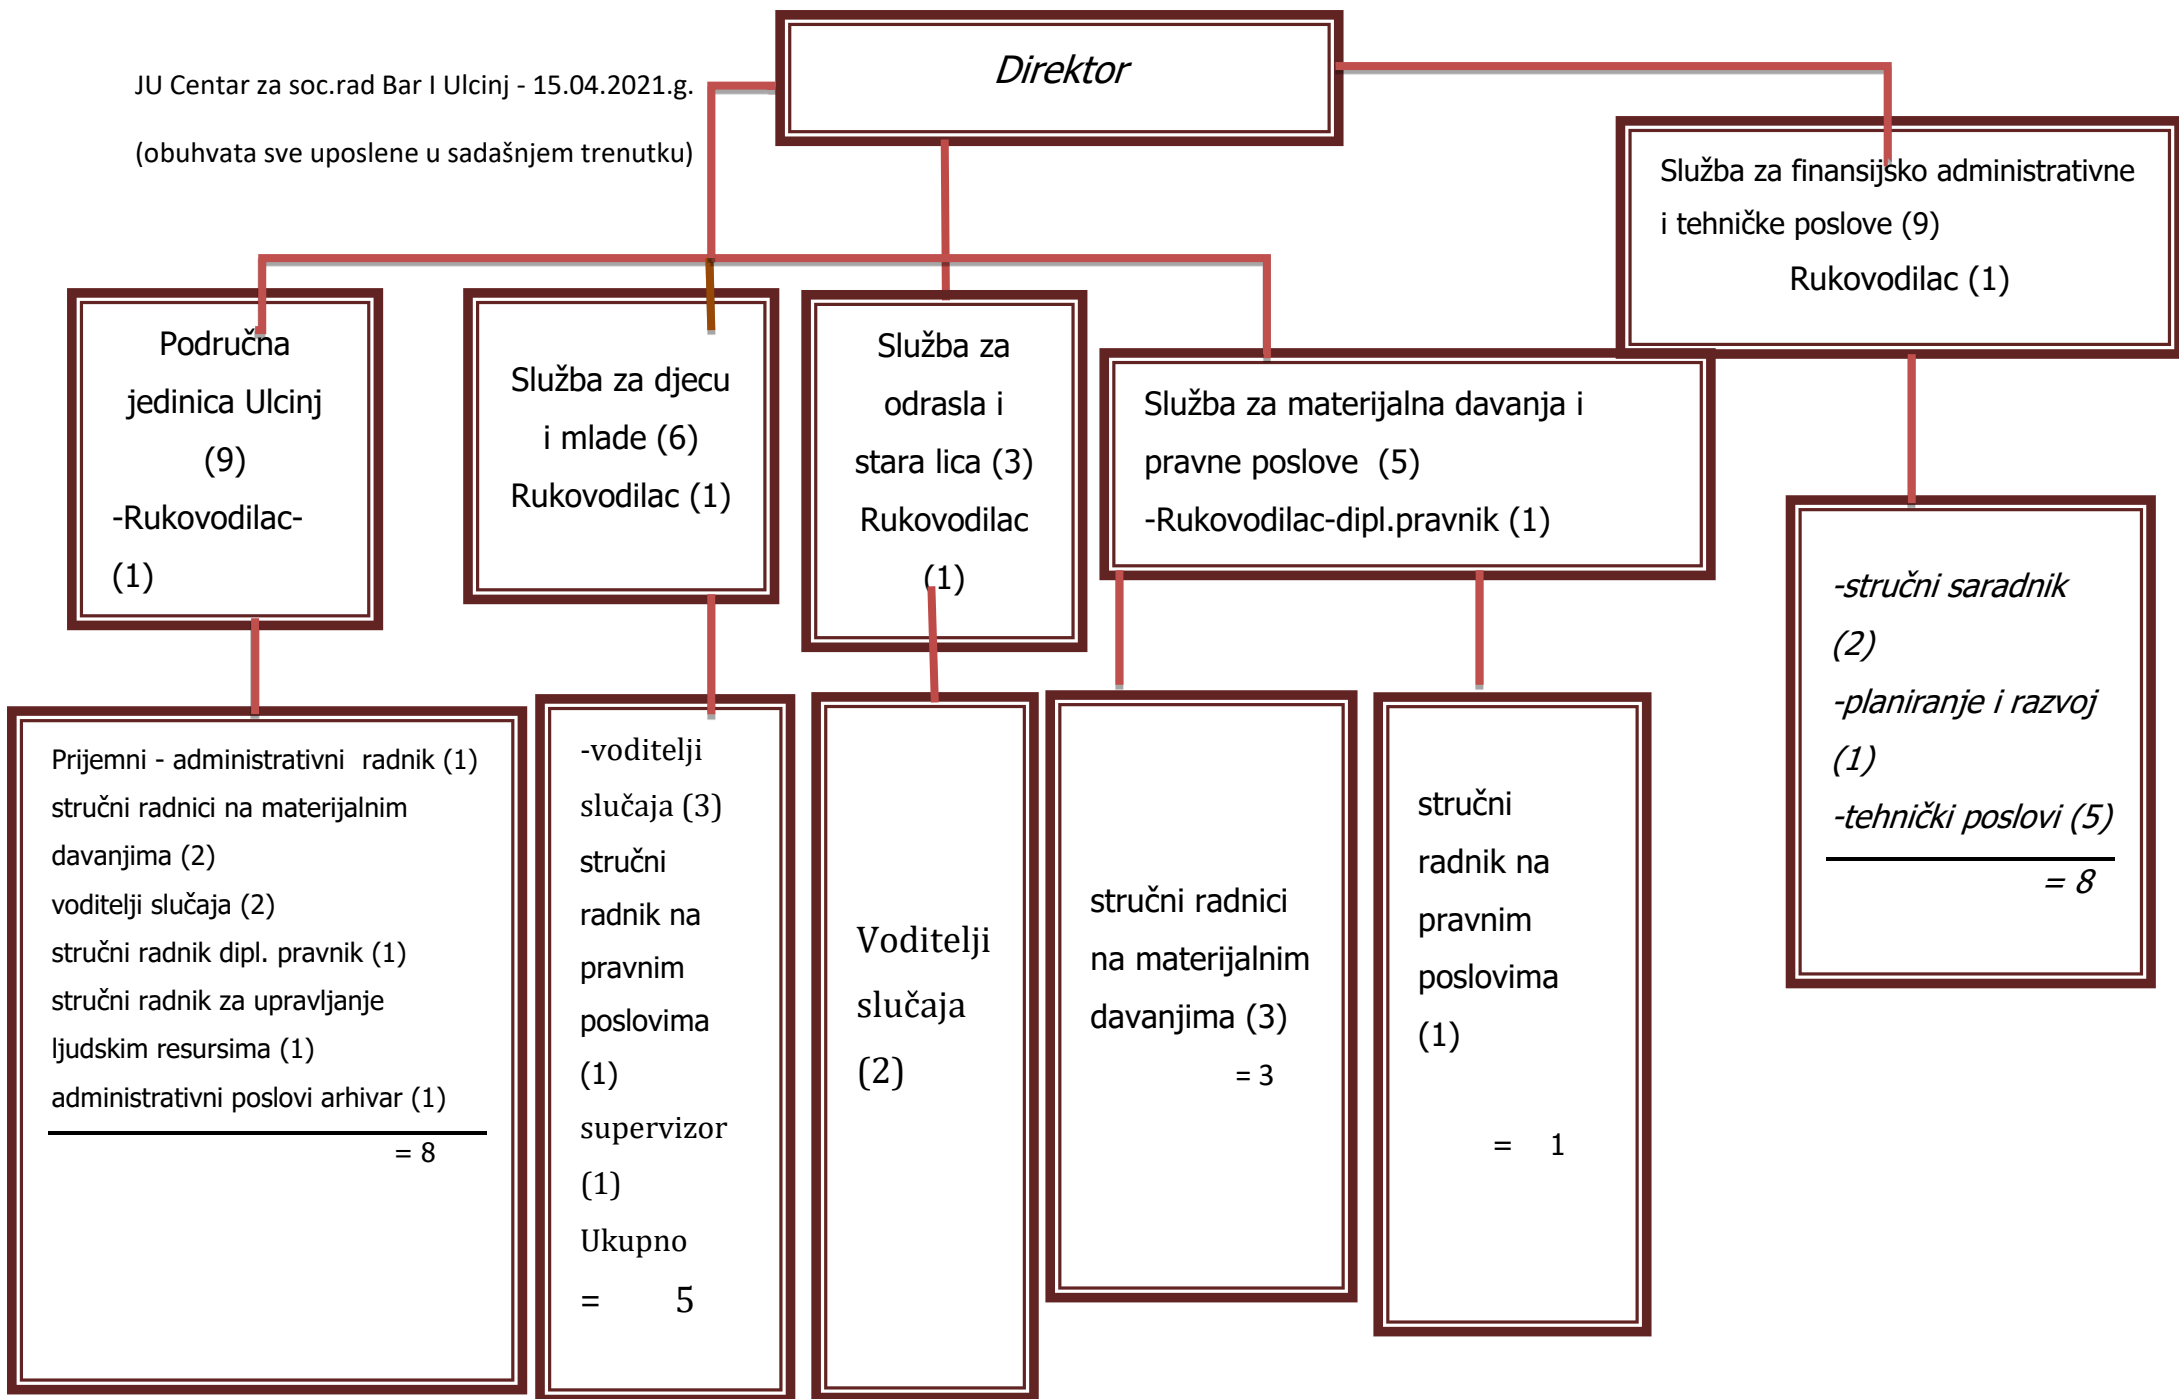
JU Centar za soc.rad Bar I Ulcinj - 15.04.2021.g.

(obuhvata sve uposlene u sadašnjem trenutku)

Direktor

Služba za finansijsko administrativne i tehničke poslove (9)
Rukovodilac (1)

Područna jedinica Ulcinj (9)
-Rukovodilac-
(1)

Služba za djecu i mlade (6)
Rukovodilac (1)

Služba za odrasla i stara lica (3)
Rukovodilac (1)

Služba za materijalna davanja i pravne poslove (5)
-Rukovodilac-dipl.pravnik (1)

-stručni saradnik (2)
-planiranje i razvoj (1)
-tehnički poslovi (5)
= 8

Prijemni - administrativni radnik (1)
stručni radnici na materijalnim davanjima (2)
voditelji slučaja (2)
stručni radnik dipl. pravnik (1)
stručni radnik za upravljanje ljudskim resursima (1)
administrativni poslovi arhivar (1)
= 8

-voditelji slučaja (3)
stručni radnik na pravnim poslovima (1)
supervizor (1)
Ukupno
= 5

Voditelji slučaja (2)

stručni radnici na materijalnim davanjima (3)
= 3

stručni radnik na pravnim poslovima (1)

= 1